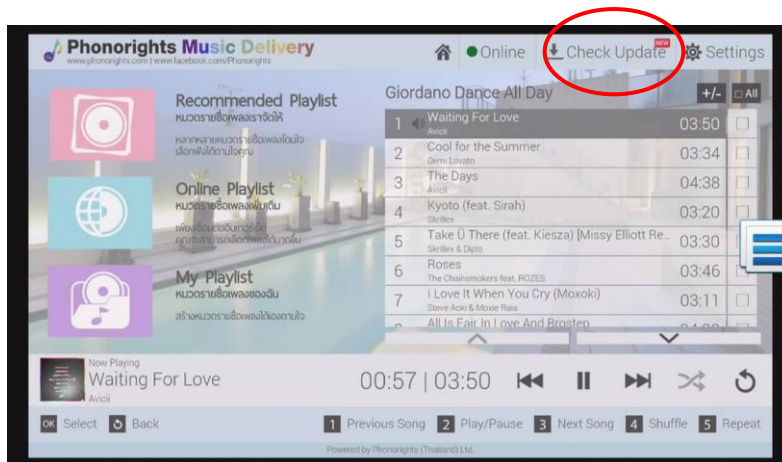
Phonorights Music Delivery
www.phonorights.com | www.facebook.com/Phonorights

Online  Check Update NEW  Settings

Recommended Playlist
หมวดรายชื่อเพลงเราจัดให้
หลากหลายหมวดรายชื่อเพลงโดนใจ เลือกฟังได้ตามใจคุณ

Online Playlist
หมวดรายชื่อเพลงเพิ่มเติม
เพลงชื่อแบบออนไลน์ คุณสามารถเลือกเพลงได้มากขึ้น

My Playlist
หมวดรายชื่อเพลงของฉัน
สร้างหมวดรายชื่อเพลงได้เองตามใจ

Giordano Dance All Day  +/-  All

| | | |
|---|---|---|
| 1 | Waiting For Love<br>Avicii | 03:50 |
| 2 | Cool for the Summer<br>Demi Lovato | 03:34 |
| 3 | The Days<br>Avicii | 04:38 |
| 4 | Kyoto (feat. Sirah)<br>Skrillex | 03:20 |
| 5 | Take Ü There (feat. Kiesza) [Missy Elliott Re...<br>Skrillex & Diplo | 03:30 |
| 6 | Roses<br>The Chainsmokers feat. ROZES | 03:46 |
| 7 | I Love It When You Cry (Moxoki)<br>Steve Aoki & Moxie Raia | 03:11 |
| 8 | All Is Fair In Love And Brostep | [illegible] |

Now Playing
Waiting For Love
Avicii
00:57 | 03:50

OK Select  Back  1 Previous Song  2 Play/Pause  3 Next Song  4 Shuffle  5 Repeat

Powered by Phonorights (Thailand) Ltd.